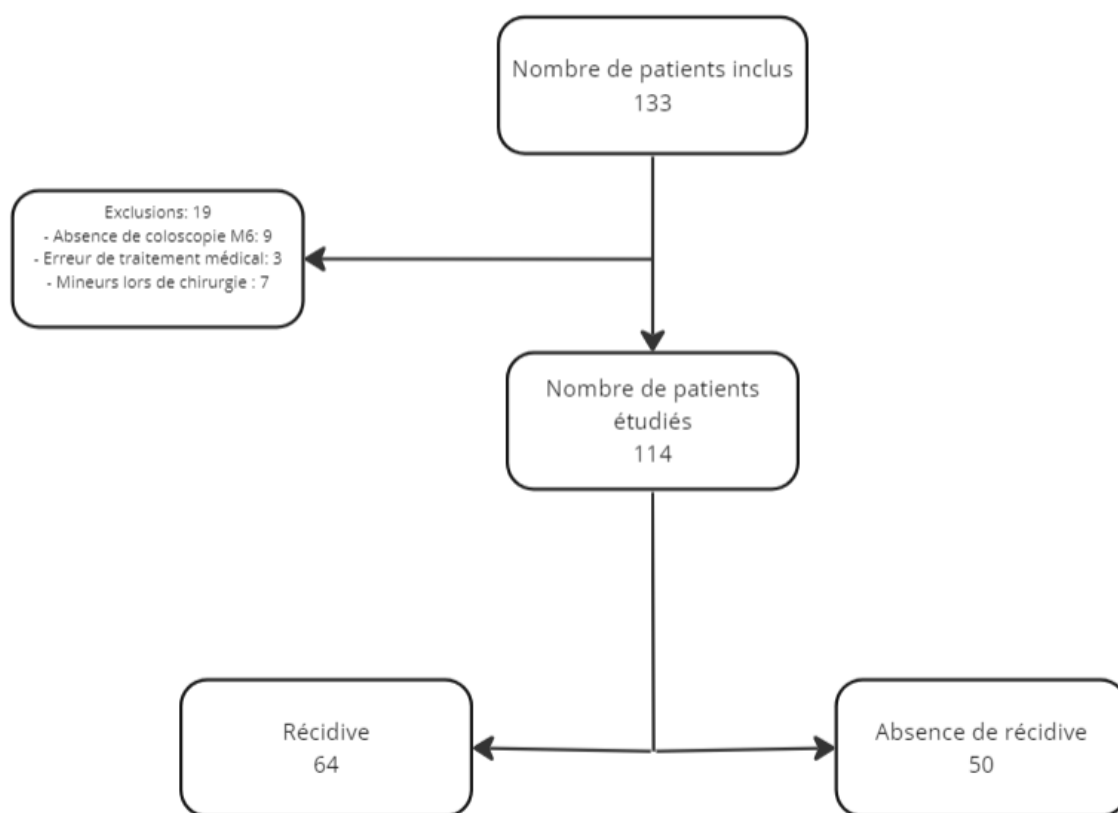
Nombre de patients inclus
133

Exclusions: 19
- Absence de coloscopie M6: 9
- Erreur de traitement médical: 3
- Mineurs lors de chirurgie : 7

Nombre de patients étudiés
114

Récidive
64

Absence de récidive
50